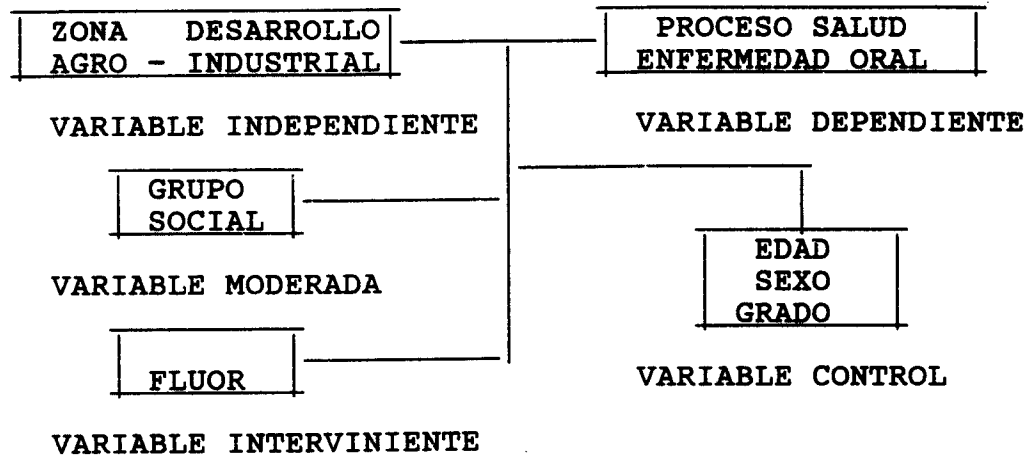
ZONA DESARROLLO AGRO - INDUSTRIAL

PROCESO SALUD ENFERMEDAD ORAL

VARIABLE INDEPENDIENTE

VARIABLE DEPENDIENTE

GRUPO SOCIAL

VARIABLE MODERADA

EDAD
SEXO
GRADO

FLUOR

VARIABLE CONTROL

VARIABLE INTERVINIENTE